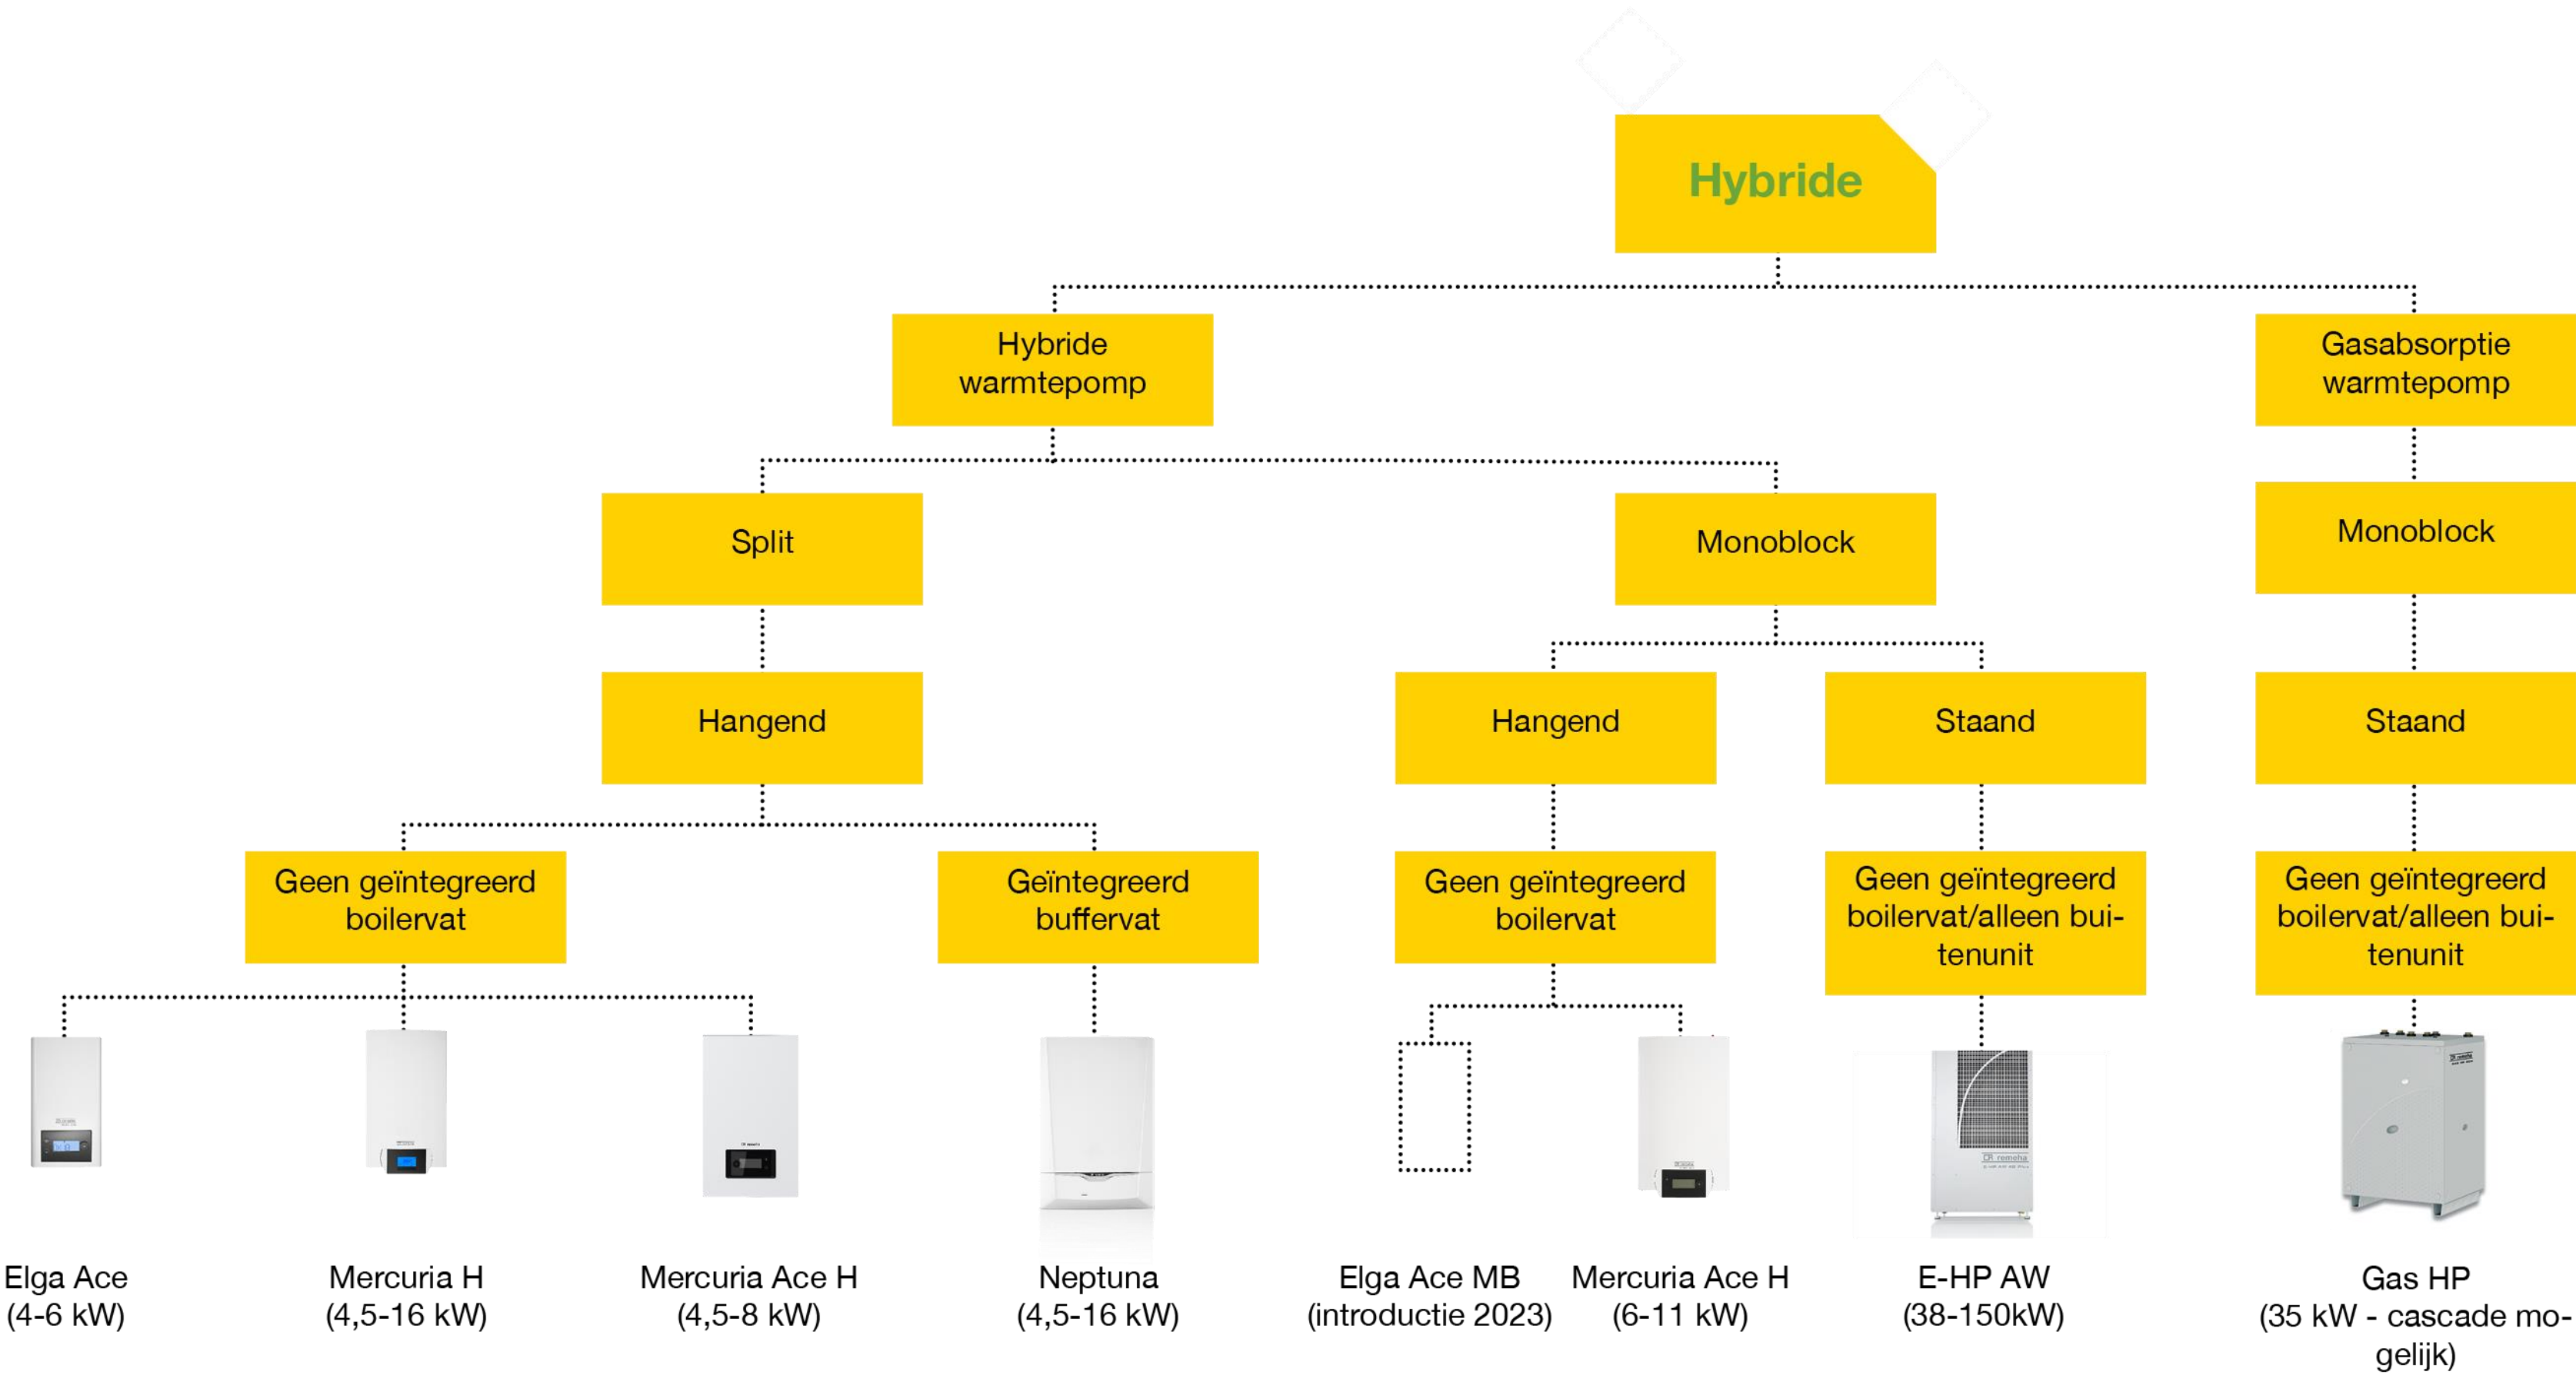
Hybride

Hybride warmtepomp

Gasabsorptie warmtepomp

Split

Monoblock

Monoblock

Hangend

Hangend

Staand

Staand

Geen geïntegreerd boilervat

Geïntegreerd buffervat

Geen geïntegreerd boilervat

Geen geïntegreerd boilervat/alleen buitenunit

Geen geïntegreerd boilervat/alleen buitenunit

Elga Ace (4-6 kW)

Mercuria H (4,5-16 kW)

Mercuria Ace H (4,5-8 kW)

Neptuna (4,5-16 kW)

Elga Ace MB (introductie 2023)

Mercuria Ace H (6-11 kW)

E-HP AW (38-150kW)

Gas HP (35 kW - cascade mogelijk)